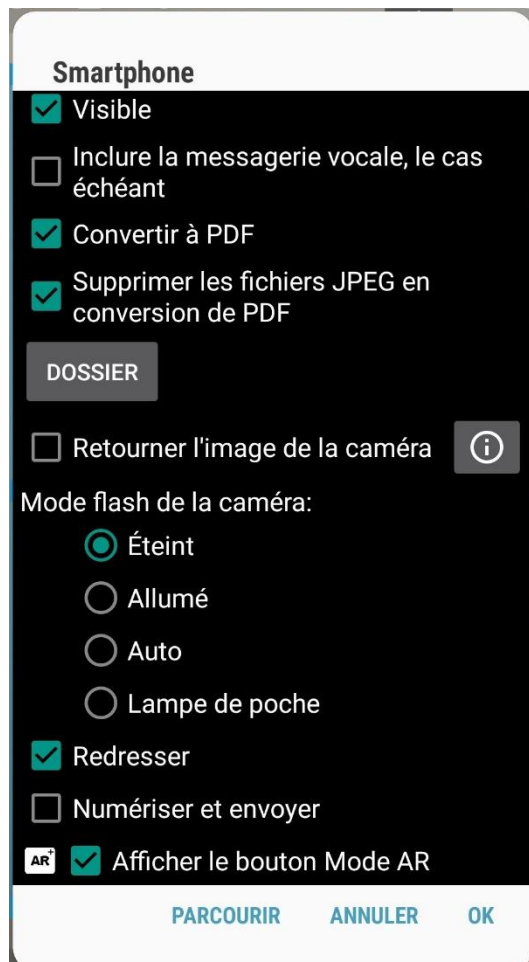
Smartphone

Visible

Inclure la messagerie vocale, le cas échéant

Convertir à PDF

Supprimer les fichiers JPEG en conversion de PDF

DOSSIER

Retourner l'image de la caméra

Mode flash de la caméra:

Éteint

Allumé

Auto

Lampe de poche

Redresser

Numériser et envoyer

AR⁺ Afficher le bouton Mode AR

PARCOURIR ANNULER OK